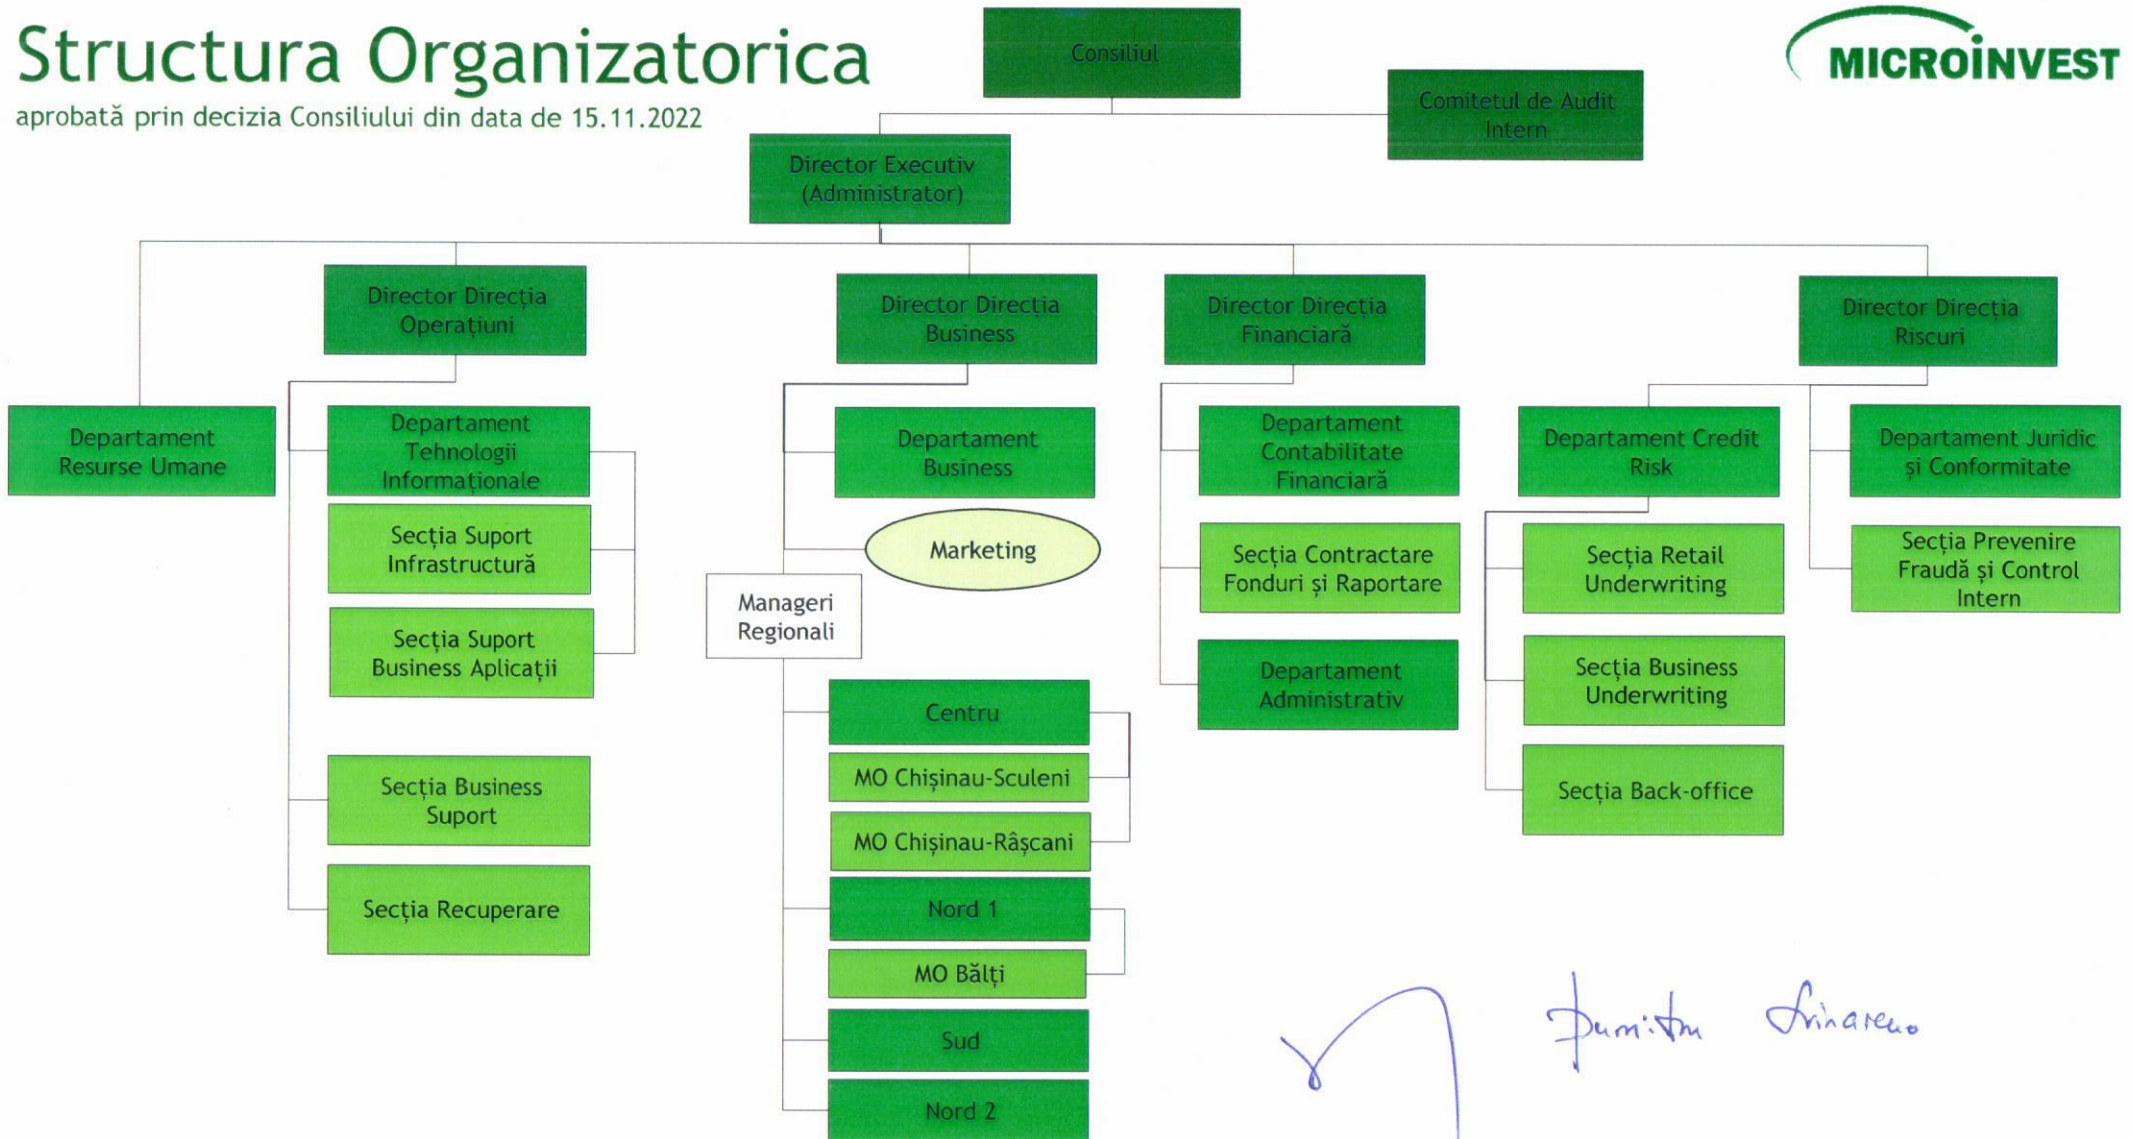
Structura Organizatorica
aprobată prin decizia Consiliului din data de 15.11.2022

Consiliul

Comitetul de Audit Intern

MICROINVEST

Director Executiv (Administrator)

Departament Resurse Umane

Director Direcția Operațiuni

Departament Tehnologii Informaționale

Secția Suport Infrastructură

Secția Suport Business Aplicații

Secția Business Suport

Secția Recuperare

Director Direcția Business

Departament Business

Marketing

Manageri Regionali

Centru

MO Chișinau-Sculeni

MO Chișinau-Râșcani

Nord 1

MO Bălți

Sud

Nord 2

Director Direcția Financiară

Departament Contabilitate Financiară

Secția Contractare Fonduri și Raportare

Departament Administrativ

Director Direcția Riscuri

Departament Credit Risk

Secția Retail Underwriting

Secția Business Underwriting

Secția Back-office

Departament Juridic și Conformitate

Secția Prevenire Fraudă și Control Intern

Dumitru Frinareu